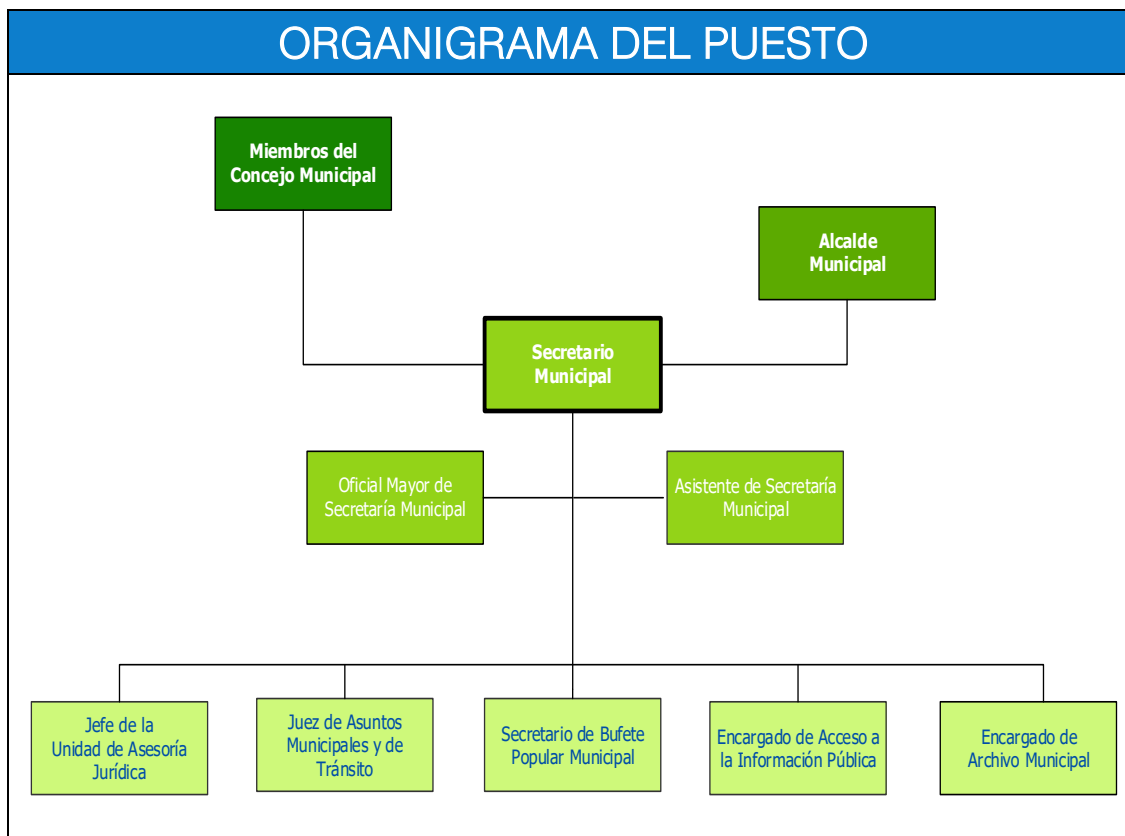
ORGANIGRAMA DEL PUESTO

Miembros del Concejo Municipal

Alcalde Municipal

Secretario Municipal

Oficial Mayor de Secretaría Municipal

Asistente de Secretaría Municipal

Jefe de la Unidad de Asesoría Jurídica

Juez de Asuntos Municipales y de Tránsito

Secretario de Bufete Popular Municipal

Encargado de Acceso a la Información Pública

Encargado de Archivo Municipal